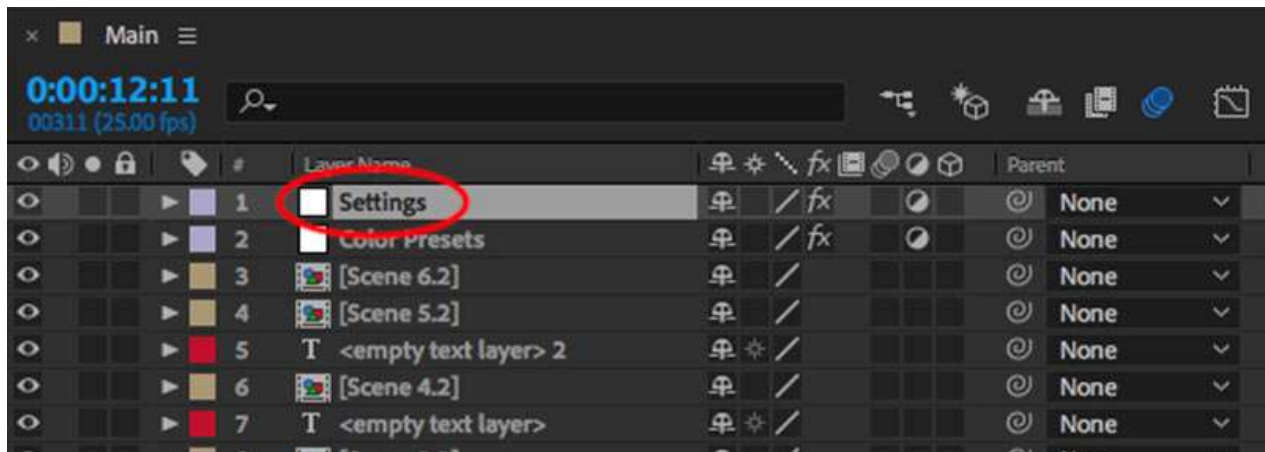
× Main ≡

0:00:12:11
00311 (25.00 fps)

| # | Layer Name | $fx$ | Parent |
|---|---|---|---|
| 1 | Settings | $fx$ | None |
| 2 | Color Presets | $fx$ | None |
| 3 | [Scene 6.2] | | None |
| 4 | [Scene 5.2] | | None |
| 5 | T <empty text layer> 2 | | None |
| 6 | [Scene 4.2] | | None |
| 7 | T <empty text layer> | | None |